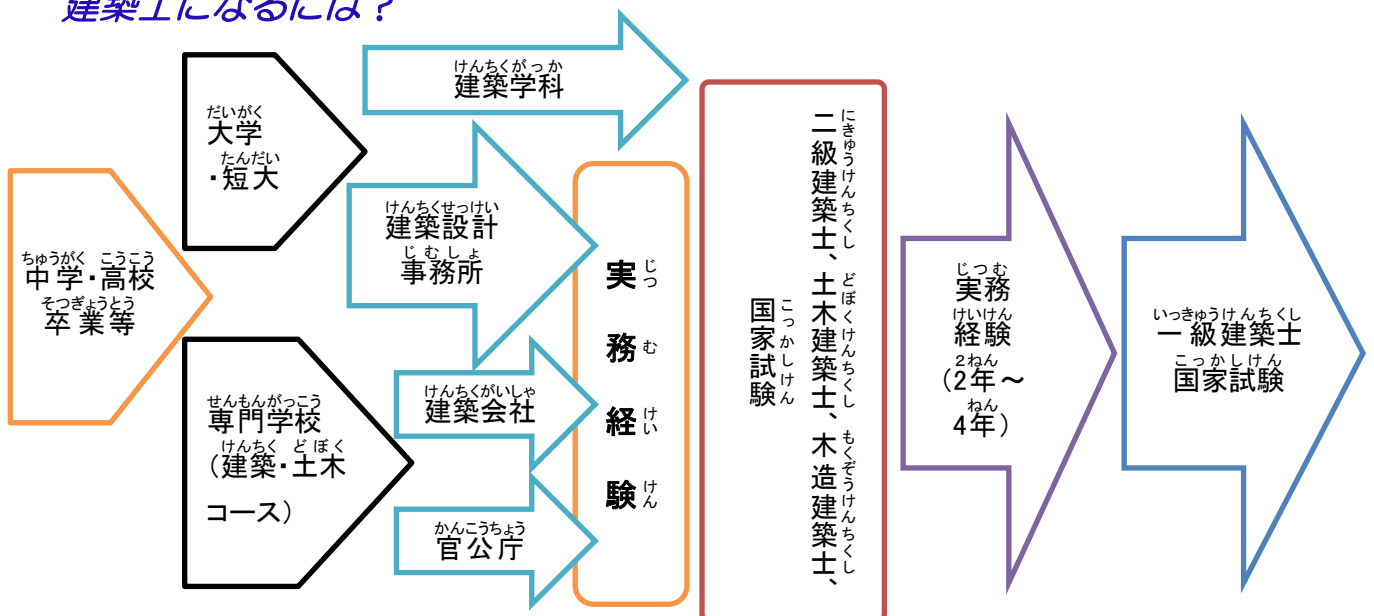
建築士になるには？

ちゅうがく こうこう
中学・高校
そつぎょうとう
卒業等

だいがく
大学
たんだい
・短大

せんもんがっこう
専門学校
けんちく どぼく
（建築・土木
コース）

けんちくがっか
建築学科

けんちくせっけい
建築設計
じむしょ
事務所

けんちくがいしゃ
建築会社

かんこうちょう
官公庁

じつ
実
む
務
けい
経
けん
験

にきゅうけんちくし
二級建築士、
どぼくけんちくし
土木建築士、
もくぞうけんちくし
木造建築士、
こっかしけん
国家試験

じつむ
実務
けいけん
経験
２ねん
（2年～
ねん
4年）

いっきゅうけんちくし
一級建築士
こっかしけん
国家試験